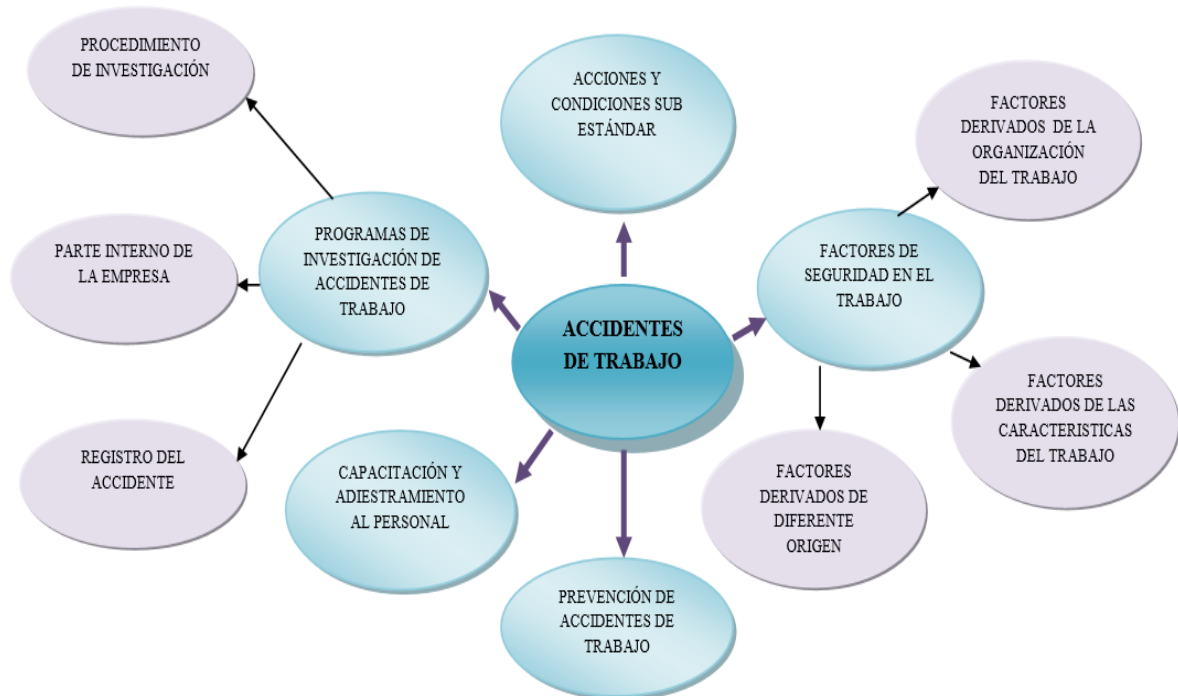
ACCIDENTES DE TRABAJO

PROGRAMAS DE INVESTIGACIÓN DE ACCIDENTES DE TRABAJO

PROCEDIMIENTO DE INVESTIGACIÓN

PARTE INTERNO DE LA EMPRESA

REGISTRO DEL ACCIDENTE

ACCIONES Y CONDICIONES SUB ESTÁNDAR

FACTORES DE SEGURIDAD EN EL TRABAJO

FACTORES DERIVADOS DE LA ORGANIZACIÓN DEL TRABAJO

FACTORES DERIVADOS DE LAS CARACTERISTICAS DEL TRABAJO

FACTORES DERIVADOS DE DIFERENTE ORIGEN

CAPACITACIÓN Y ADIESTRAMIENTO AL PERSONAL

PREVENCIÓN DE ACCIDENTES DE TRABAJO